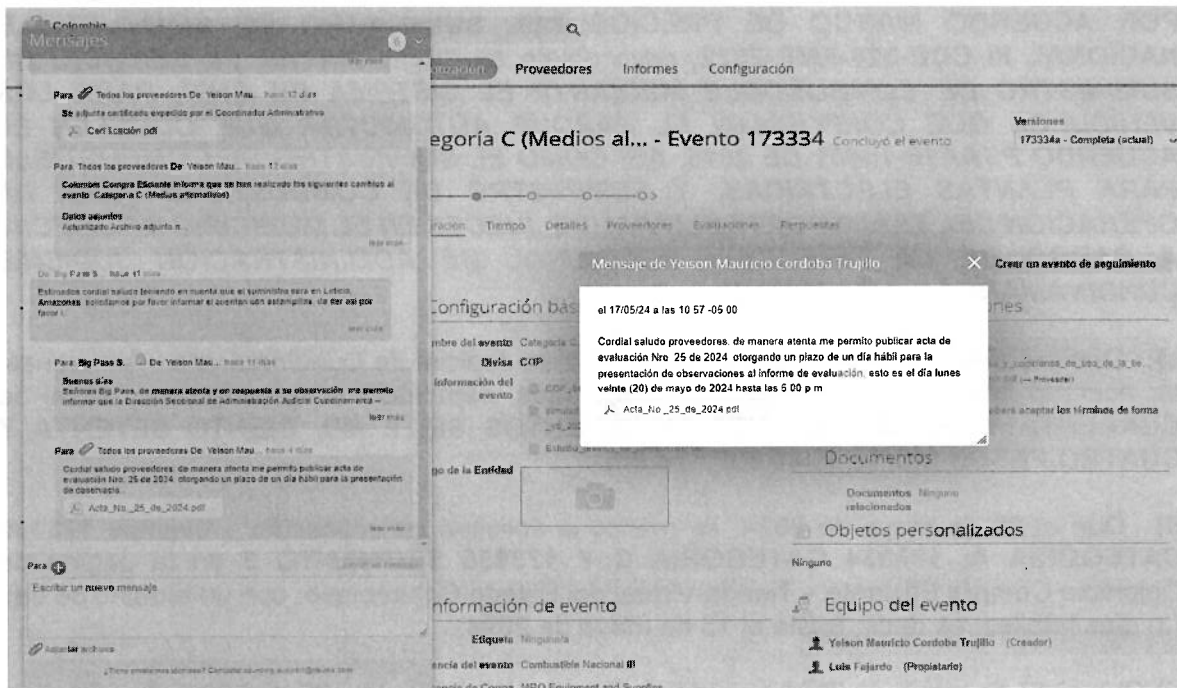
Colombia

Mensajes

Para Todos los proveedores De: Yeison Mau... hace 12 días
Se adjunta certificado expedido por el Coordinador Administrativo
Certificación.pdf

Para: Todos los proveedores De: Yeison Mau... hace 12 días
Colombia Compra Eficiente informa que se han realizado los siguientes cambios al evento Categoría C (Medios alternativos)
Datos adjuntos
Actualizado Archivo adjunto n...
leer más

De: Big Pass S... hace 11 días
Estimados cordial saludo teniendo en cuenta que el suministro sera en Leticia, Amazonas, solicitamos por favor informar si aceptan un estampilla, de ser así por favor i...
leer más

Para: Big Pass S. De: Yeison Mau... hace 11 días
Buenos días
Señores Big Pass, de manera atenta y en respuesta a su observación me permito informar que la Dirección Seccional de Administración Judicial Cundinamarca –
leer más

Para Todos los proveedores De: Yeison Mau... hace 4 días
Cordial saludo proveedores, de manera atenta me permito publicar acta de evaluación Nro. 25 de 2024, otorgando un plazo de un día hábil para la presentación de observacio...
Acta_No._25_de_2024.pdf
leer más

Para
Escribir un nuevo mensaje

Adjuntar archivos
¿Tiene problemas técnicos? Contáctenos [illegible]

Proveedores Informes Configuración

egoría C (Medios al... - Evento 173334 Concluyó el evento

Versiones
173334a - Completa (actual)

ración Tiempo Detalles Proveedores Evaluaciones Respuestas

Mensaje de Yeison Mauricio Cordoba Trujillo
Crear un evento de seguimiento

el 17/05/24 a las 10 57 -05 00

Cordial saludo proveedores, de manera atenta me permito publicar acta de evaluación Nro 25 de 2024 otorgando un plazo de un día hábil para la presentación de observaciones al informe de evaluación, esto es el día lunes veinte (20) de mayo de 2024 hasta las 5 00 p m

Acta_No._25_de_2024.pdf

Configuración bás
nes
mbre del evento Categoría C...
Divisa COP
Información del evento
go de la Entidad
deberá aceptar los términos de forma
Documentos
Documentos relacionados Ninguno
Objetos personalizados
Ninguno
nformación de evento
Equipo del evento
Etiqueta Ninguna
encia del evento Combustible Nacional
Yeison Mauricio Cordoba Trujillo (Creador)
Luis Fajardo (Propietario)